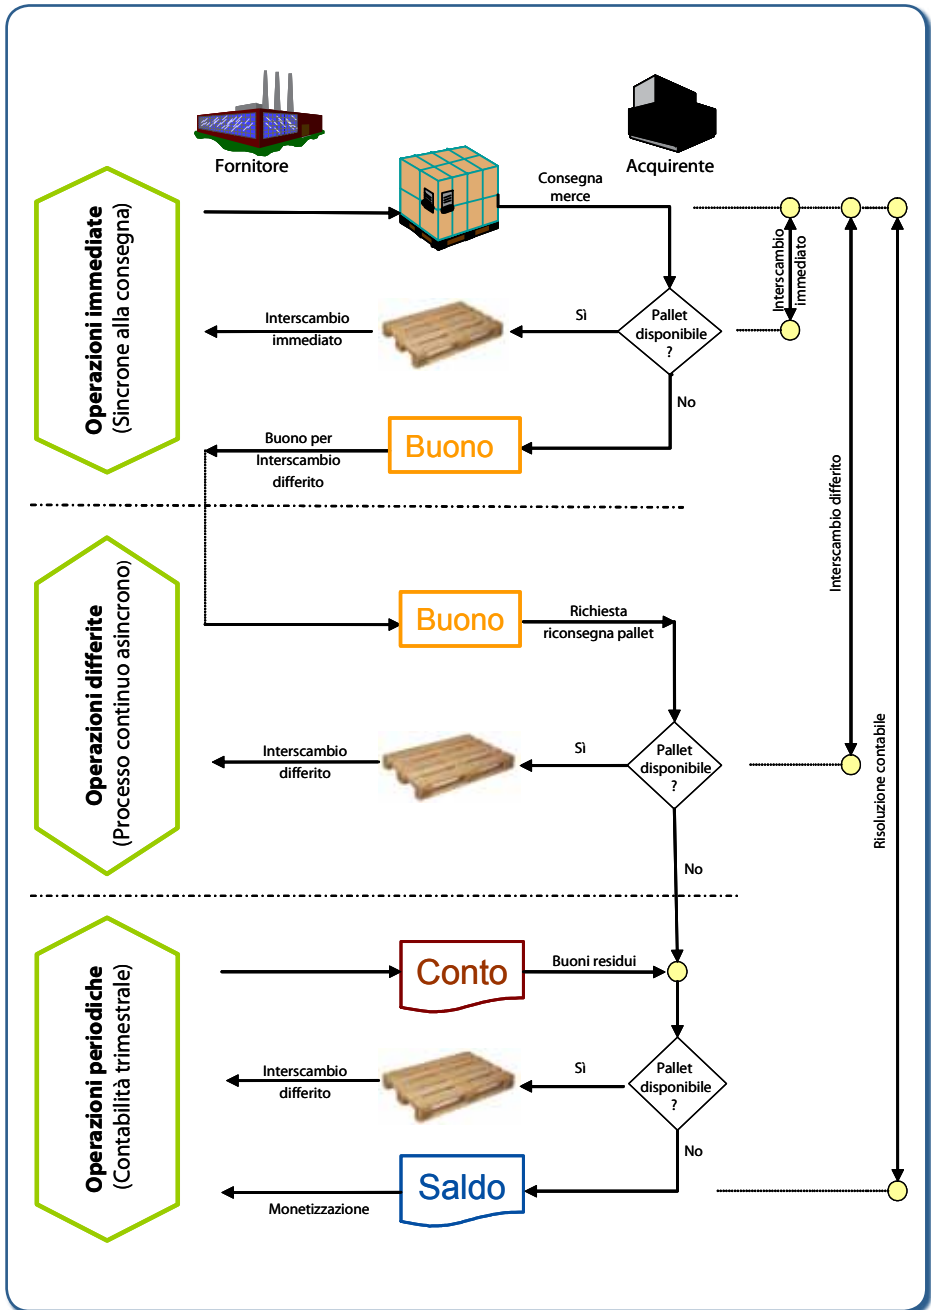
Fornitore

Acquirente

Operazioni immediate
(Sincrone alla consegna)

Consegna merce

Interscambio immediato

Interscambio immediato

Sì

Pallet disponibile ?

No

Buono per Interscambio differito

Buono

Interscambio differito

Operazioni differite
(Processo continuo asincrono)

Buono

Richiesta riconsegna pallet

Interscambio differito

Sì

Pallet disponibile ?

No

Risoluzione contabile

Operazioni periodiche
(Contabilità trimestrale)

Conto

Buoni residui

Interscambio differito

Sì

Pallet disponibile ?

No

Saldo

Monetizzazione